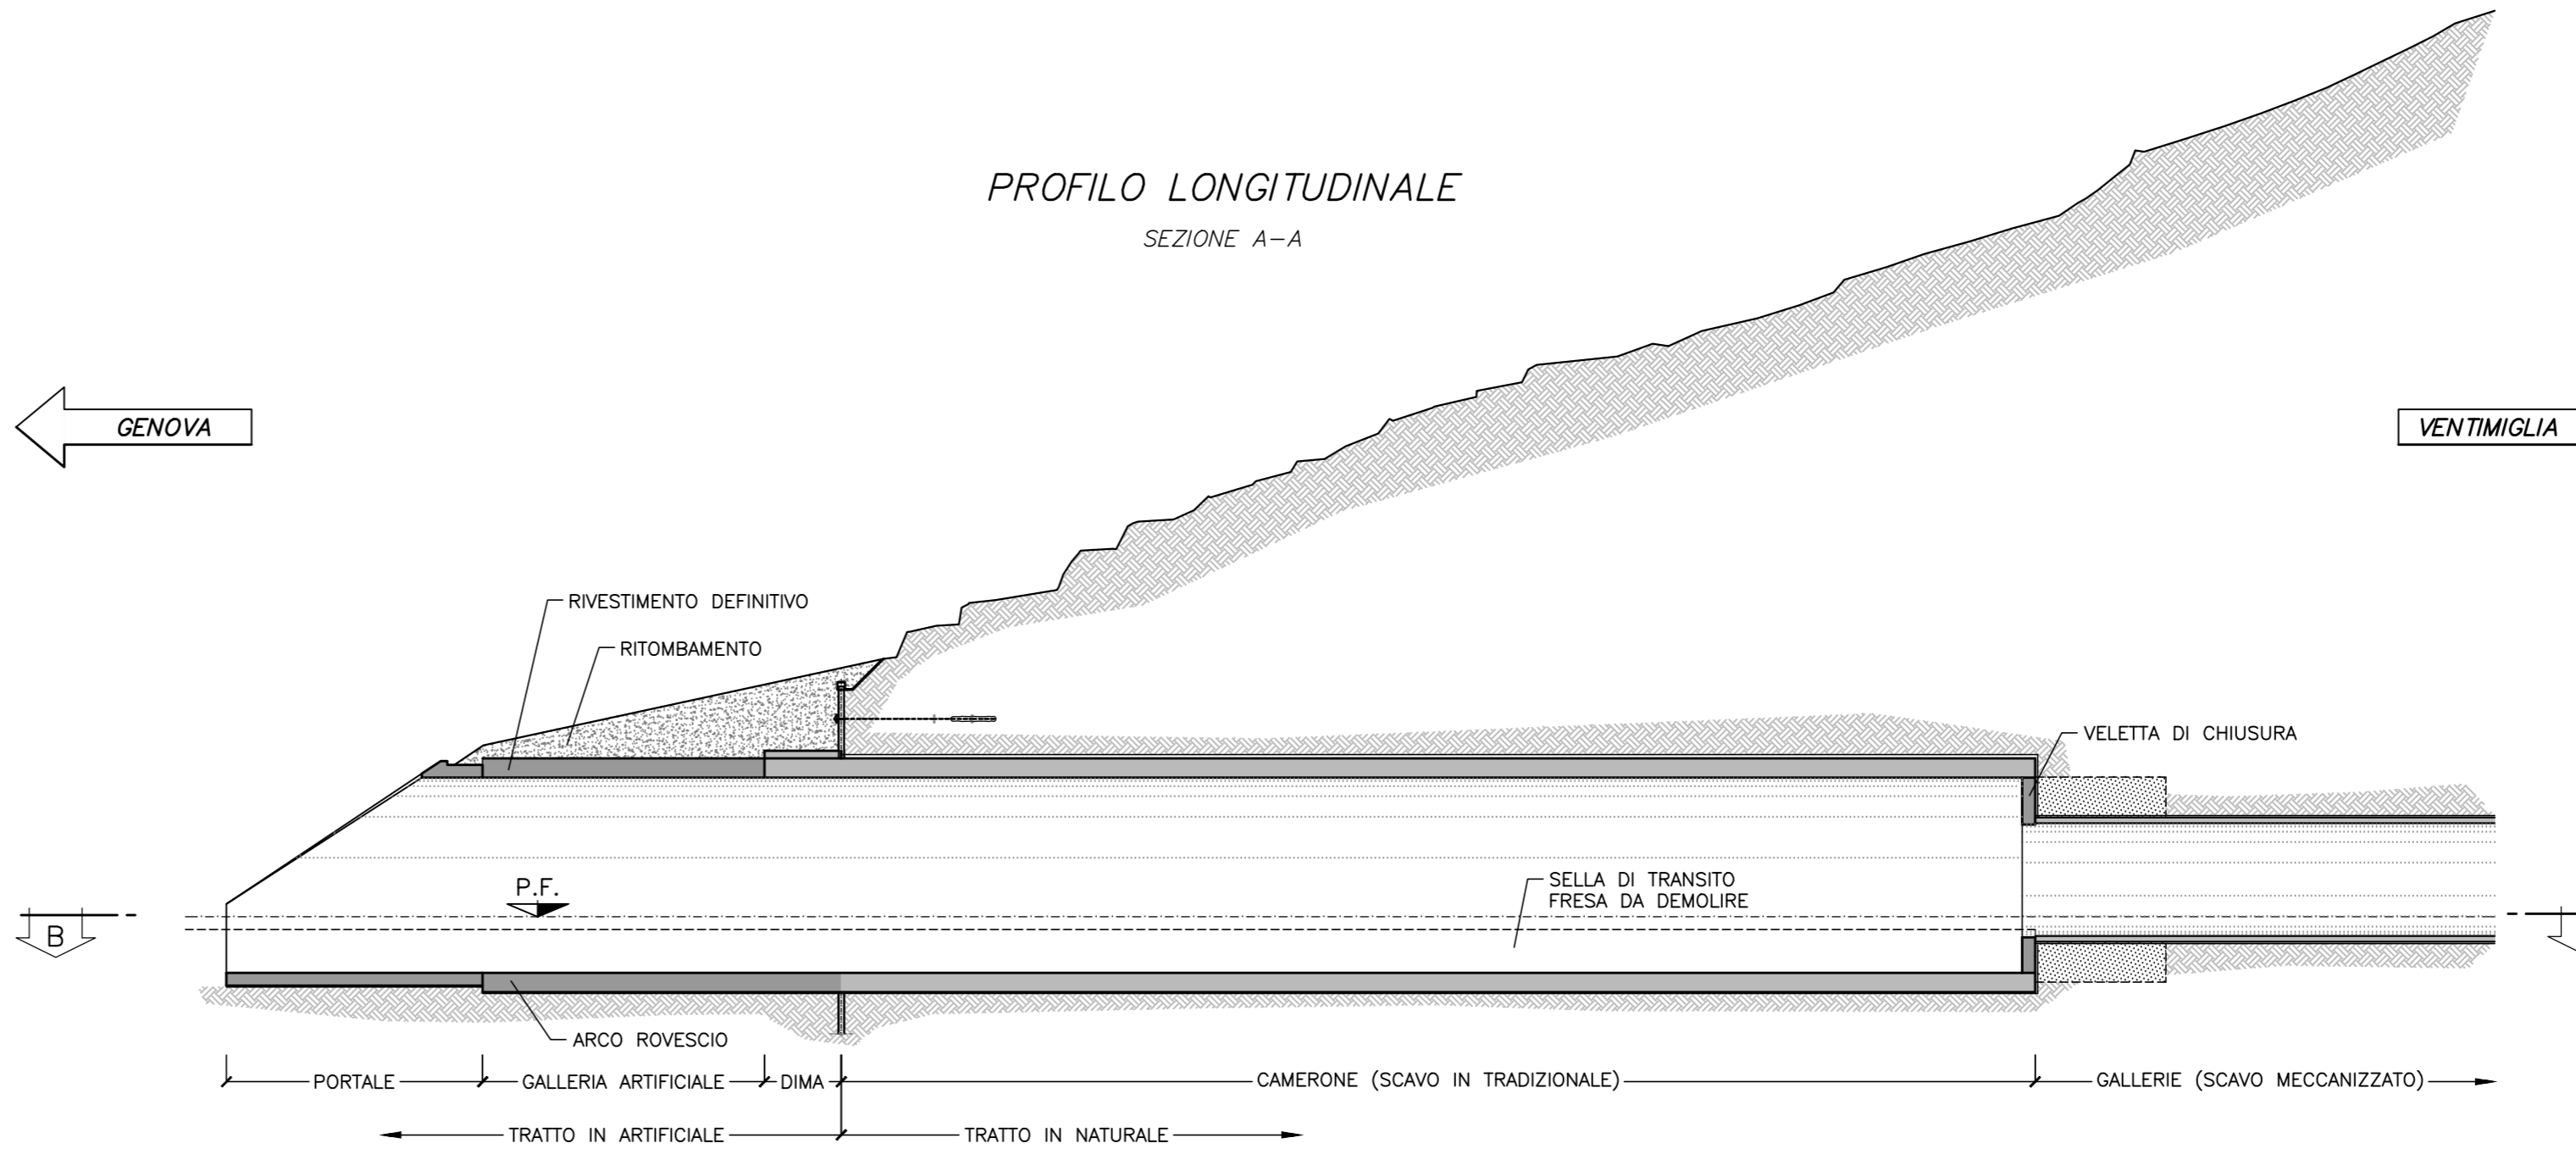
PROFILO LONGITUDINALE

SEZIONE A–A

GENOVA

VENTIMIGLIA

RIVESTIMENTO DEFINITIVO

RITOMBAMENTO

VELETTA DI CHIUSURA

P.F.

SELLA DI TRANSITO
FRESA DA DEMOLIRE

B

ARCO ROVESCIO

PORTALE

GALLERIA ARTIFICIALE

DIMA

CAMERONE (SCAVO IN TRADIZIONALE)

GALLERIE (SCAVO MECCANIZZATO)

TRATTO IN ARTIFICIALE

TRATTO IN NATURALE